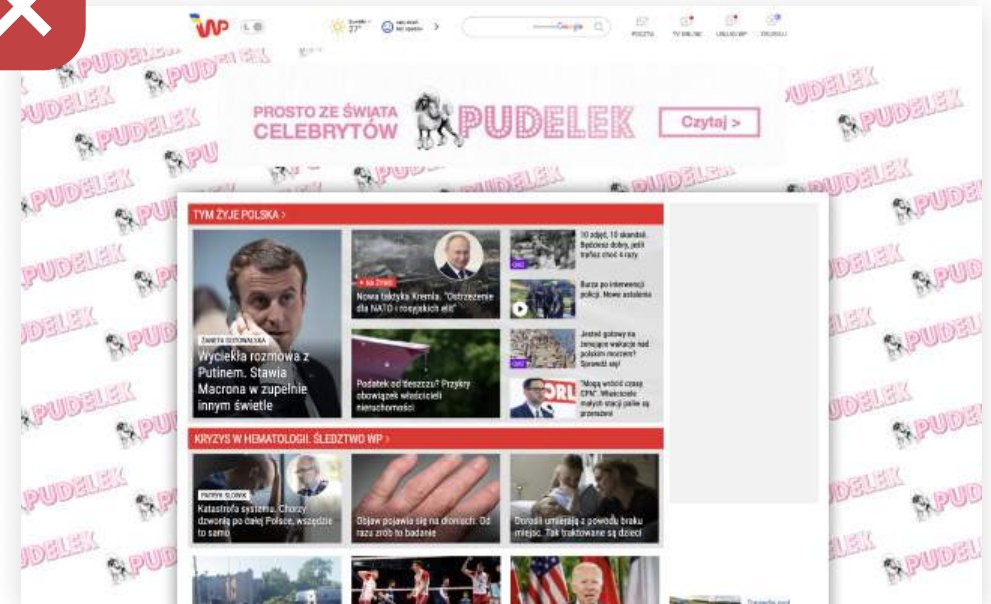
WP

27°

Google

POCZTA TV ONLINE

PROSTO ZE ŚWIATA CELEBRYTÓW PUDELEK Czytaj >

PUDELEK PUDELEK PUDELEK PUDELEK PUDELEK PUDELEK

TYM ŻYJE POLSKA >

ŻANETA GOTOWALSKA

Wyciekła rozmowa z Putinem. Stawia Macrona w zupełnie innym świetle

Nowa taktyka Kremla. "Ostrzeżenie dla NATO i rosyjskich elit"

Podatek od deszczu? Przykry obowiązek właścicieli nieruchomości

10 zdjęć, 10 skandali. Będziesz dobry, jeśli trafisz choć 4 razy

Burza po interwencji policji. Nowe ustalenia

Jesteś gotowy na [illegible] wakacje nad polskim morzem? Sprawdź się!

"Mogą wrócić czasy CPN". Właściciele małych stacji paliw są przerażeni

KRYZYS W HEMATOLOGII. ŚLEDZTWO WP >

PATRYK SŁOWIK

Katastrofa systemu. Chorzy dzwonią po całej Polsce, wszędzie to samo

Objaw pojawia się na dłoniach. Od razu zrób to badanie

Dorośli umierają z powodu braku miejsc. Tak traktowane są dzieci